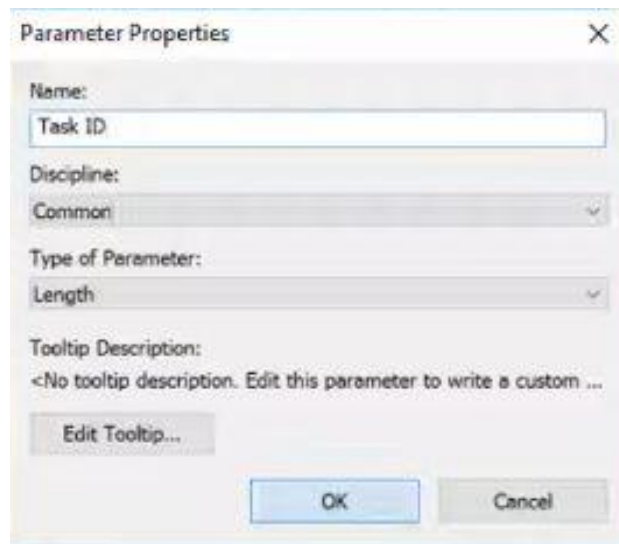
Parameter Properties

×

Name:

Task ID

Discipline:

Common

Type of Parameter:

Length

Tooltip Description:

<No tooltip description. Edit this parameter to write a custom ...

Edit Tooltip...

OK

Cancel